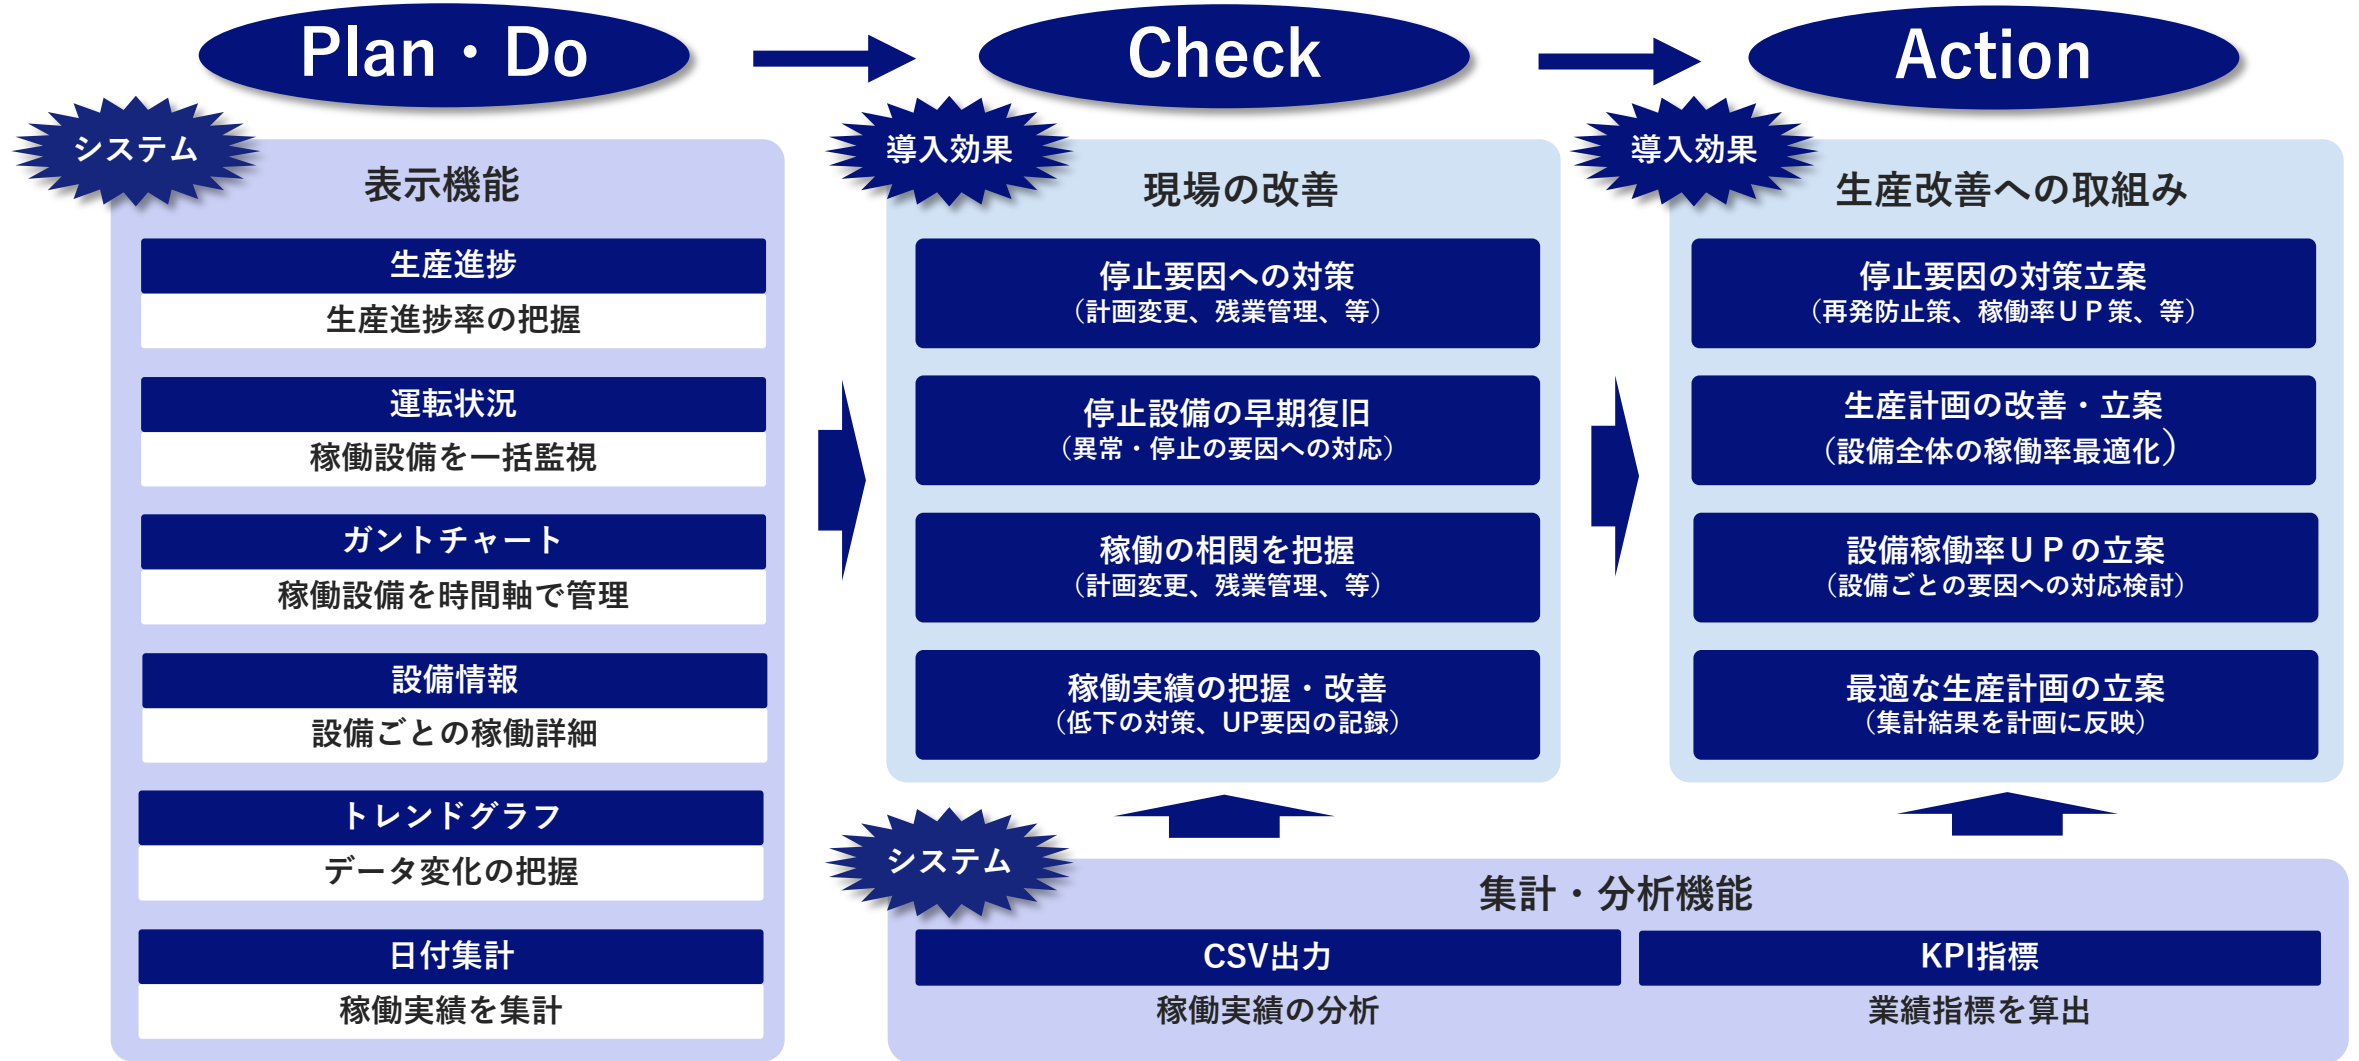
Plan・Do

Check

Action

システム

表示機能

生産進捗
生産進捗率の把握

運転状況
稼働設備を一括監視

ガントチャート
稼働設備を時間軸で管理

設備情報
設備ごとの稼働詳細

トレンドグラフ
データ変化の把握

日付集計
稼働実績を集計

導入効果

現場の改善

停止要因への対策
（計画変更、残業管理、等）

停止設備の早期復旧
（異常・停止の要因への対応）

稼働の相関を把握
（計画変更、残業管理、等）

稼働実績の把握・改善
（低下の対策、UP要因の記録）

導入効果

生産改善への取組み

停止要因の対策立案
（再発防止策、稼働率ＵＰ策、等）

生産計画の改善・立案
（設備全体の稼働率最適化）

設備稼働率ＵＰの立案
（設備ごとの要因への対応検討）

最適な生産計画の立案
（集計結果を計画に反映）

システム

集計・分析機能

CSV出力
稼働実績の分析

KPI指標
業績指標を算出